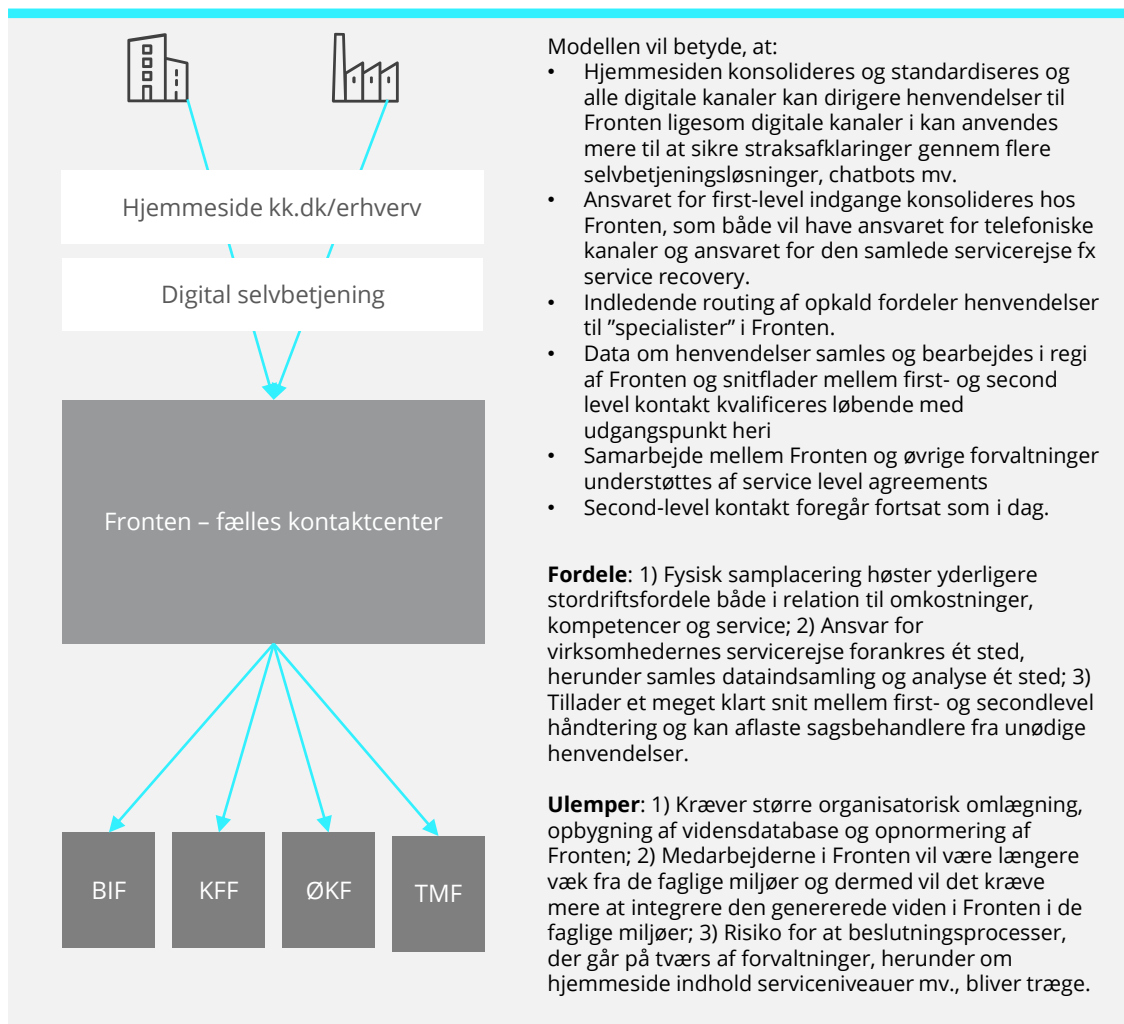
Hjemmeside kk.dk/erhverv

Digital selvbetjening

Fronten – fælles kontaktcenter

BIF

KFF

ØKF

TMF

Modellen vil betyde, at:
• Hjemmesiden konsolideres og standardiseres og alle digitale kanaler kan dirigere henvendelser til Fronten ligesom digitale kanaler i kan anvendes mere til at sikre straksafklaringer gennem flere selvbetjeningsløsninger, chatbots mv.
• Ansvaret for first-level indgange konsolideres hos Fronten, som både vil have ansvaret for telefoniske kanaler og ansvaret for den samlede servicerejse fx service recovery.
• Indledende routing af opkald fordeler henvendelser til "specialister" i Fronten.
• Data om henvendelser samles og bearbejdes i regi af Fronten og snitflader mellem first- og second level kontakt kvalificeres løbende med udgangspunkt heri
• Samarbejde mellem Fronten og øvrige forvaltninger understøttes af service level agreements
• Second-level kontakt foregår fortsat som i dag.

**Fordele**: 1) Fysisk samplacering høster yderligere stordriftsfordele både i relation til omkostninger, kompetencer og service; 2) Ansvar for virksomhedernes servicerejse forankres ét sted, herunder samles dataindsamling og analyse ét sted; 3) Tillader et meget klart snit mellem first- og secondlevel håndtering og kan aflaste sagsbehandlere fra unødige henvendelser.

**Ulemper**: 1) Kræver større organisatorisk omlægning, opbygning af vidensdatabase og opnormering af Fronten; 2) Medarbejderne i Fronten vil være længere væk fra de faglige miljøer og dermed vil det kræve mere at integrere den genererede viden i Fronten i de faglige miljøer; 3) Risiko for at beslutningsprocesser, der går på tværs af forvaltninger, herunder om hjemmeside indhold serviceniveauer mv., bliver træge.